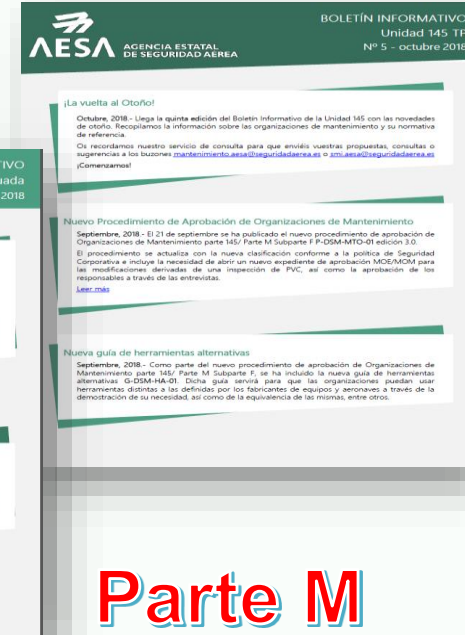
AESA AGENCIA ESTATAL DE SEGURIDAD AÉREA

BOLETÍN INFORMATIVO
Unidad 145 TP
Nº 5 - octubre 2018

¡La vuelta al Otoño!

Octubre, 2018.- Llega la quinta edición del Boletín Informativo de la Unidad 145 con las novedades de otoño. Recopilamos la información sobre las organizaciones de mantenimiento y su normativa de referencia.

Os recordamos nuestro servicio de consulta para que enviéis vuestras propuestas, consultas o sugerencias a los buzones mantenimiento.aesa@seguridadaerea.es o smi.aesa@seguridadaerea.es

¡Comenzamos!

TIVO
uada
2018

Nuevo Procedimiento de Aprobación de Organizaciones de Mantenimiento

Septiembre, 2018.- El 21 de septiembre se ha publicado el nuevo procedimiento de aprobación de Organizaciones de Mantenimiento parte 145/ Parte M Subparte F P-DSM-MTO-01 edición 3.0.

El procedimiento se actualiza conforme a la nueva clasificación conforme a la política de Seguridad Corporativa e incluye la necesidad de abrir un nuevo expediente de aprobación MOE/MOM para las modificaciones derivadas de una inspección de PVC, así como la aprobación de los responsables a través de las entrevistas.

Leer más

Nueva guía de herramientas alternativas

Septiembre, 2018.- Como parte del nuevo procedimiento de aprobación de Organizaciones de Mantenimiento parte 145/ Parte M Subparte F, se ha incluido la nueva guía de herramientas alternativas G-DSM-HA-01. Dicha guía servirá para que las organizaciones puedan usar herramientas distintas a las definidas por los fabricantes de equipos y aeronaves a través de la demostración de su necesidad, así como de la equivalencia de las mismas, entre otros.

Parte M